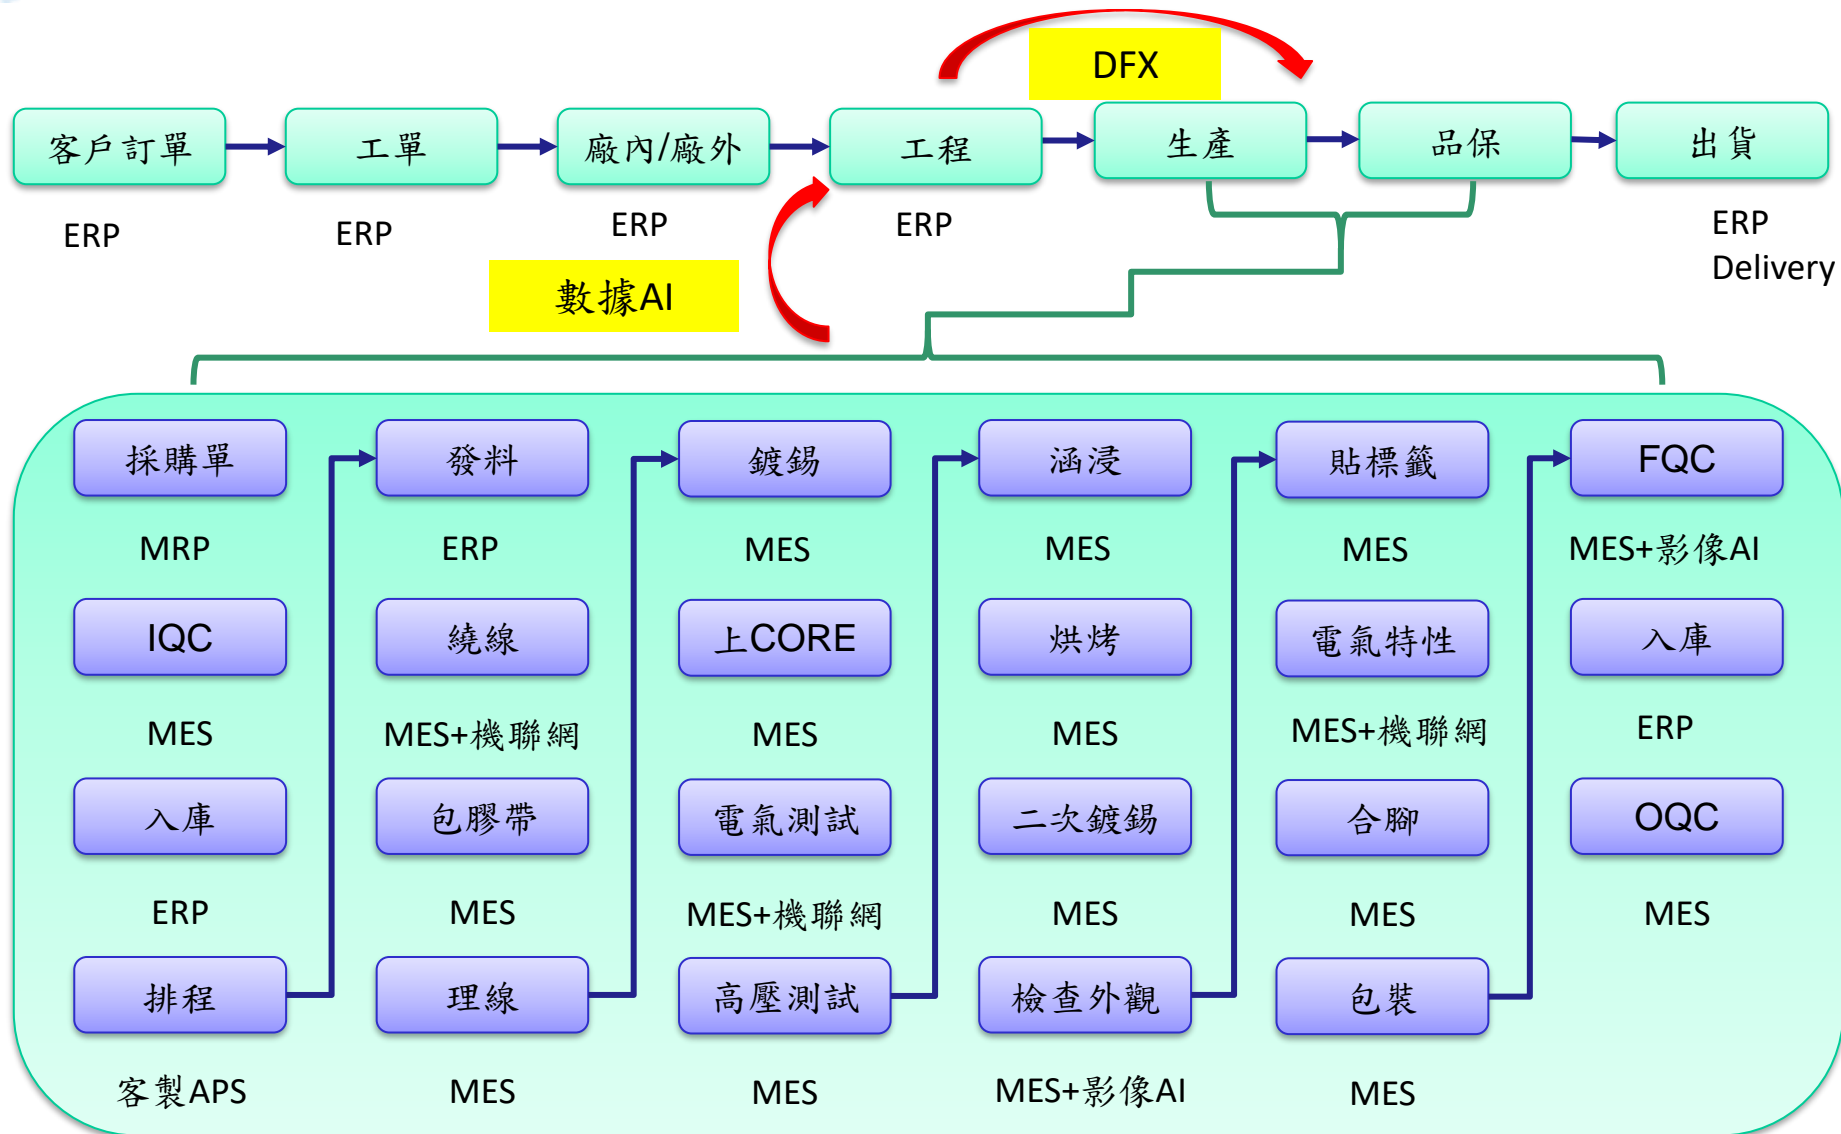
DFX

客戶訂單
ERP

工單
ERP

廠內/廠外
ERP

工程
ERP

生產

品保

出貨
ERP
Delivery

數據AI

採購單
MRP

IQC
MES

入庫
ERP

排程
客製APS

發料
ERP

繞線
MES+機聯網

包膠帶
MES

理線
MES

鍍錫
MES

上CORE
MES

電氣測試
MES+機聯網

高壓測試
MES

涵浸
MES

烘烤
MES

二次鍍錫
MES

檢查外觀
MES+影像AI

貼標籤
MES

電氣特性
MES+機聯網

合腳
MES

包裝
MES

FQC
MES+影像AI

入庫
ERP

OQC
MES